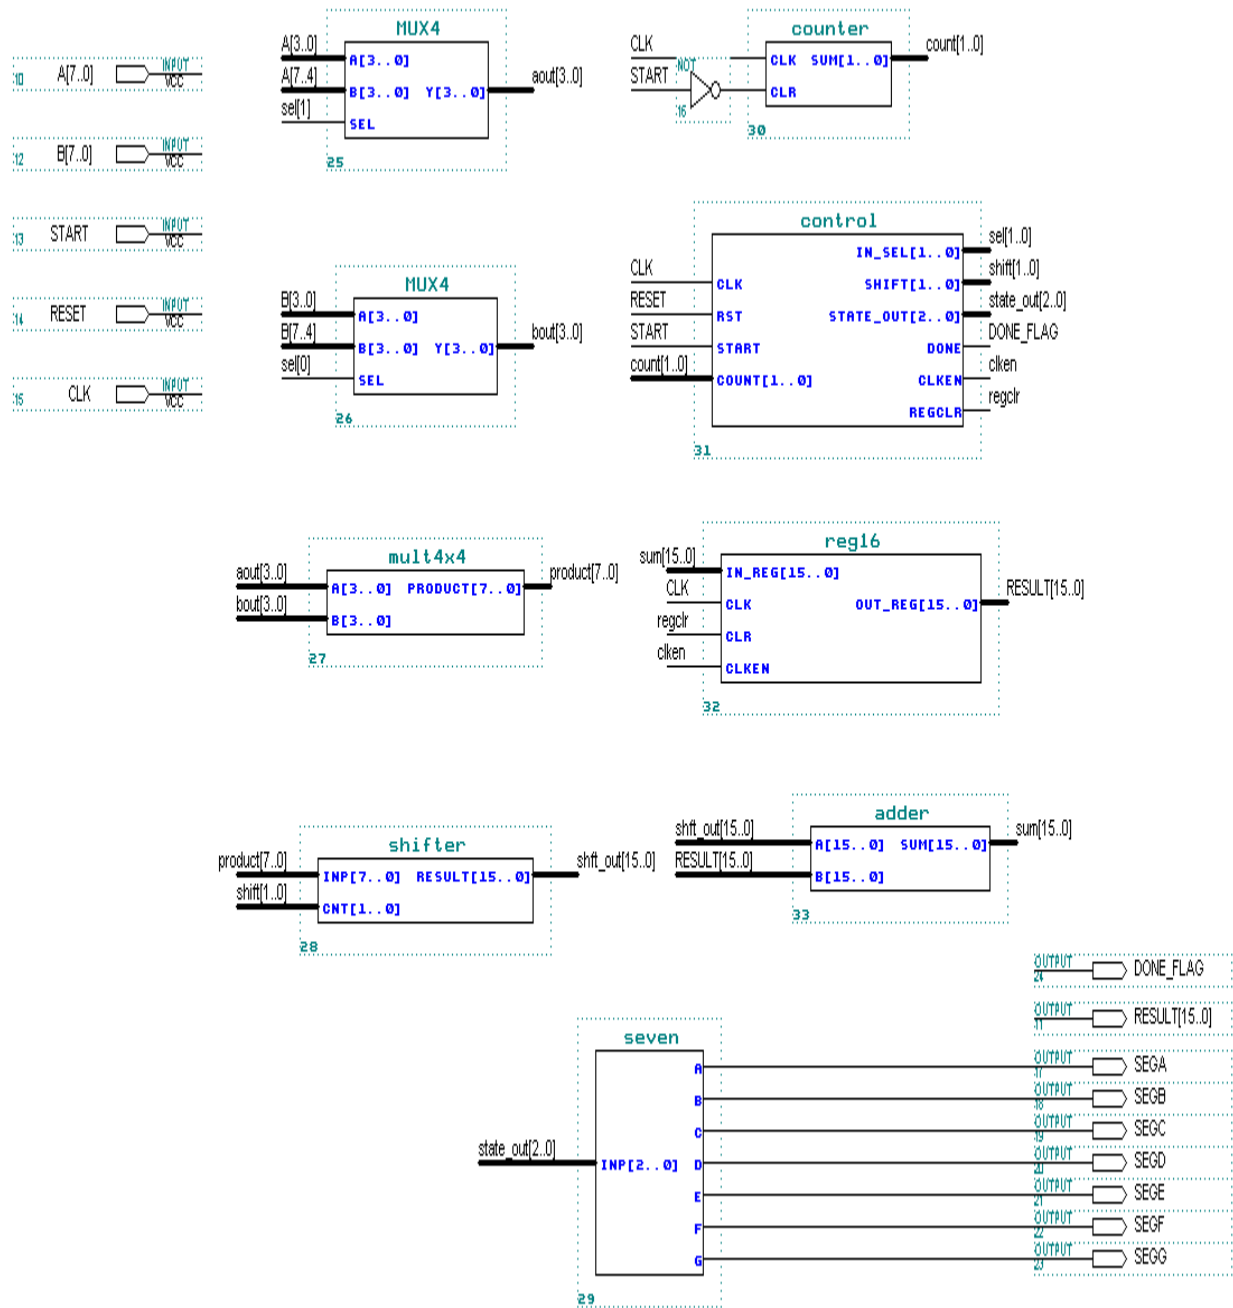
10 A[7..0] INPUT VCC

12 B[7..0] INPUT VCC

13 START INPUT VCC

14 RESET INPUT VCC

15 CLK INPUT VCC

MUX4
A[3..0] A[3..0]
A[7..4] B[3..0] Y[3..0] aout[3..0]
sel[1] SEL
25

MUX4
B[3..0] A[3..0]
B[7..4] B[3..0] Y[3..0] bout[3..0]
sel[0] SEL
26

CLK
START NOT
16

counter
CLK SUM[1..0] count[1..0]
CLR
30

control
IN_SEL[1..0] sel[1..0]
CLK CLK SHIFT[1..0] shift[1..0]
RESET RST STATE_OUT[2..0] state_out[2..0]
START START DONE DONE_FLAG
count[1..0] COUNT[1..0] CLKEN clken
REGCLR regclr
31

mult4x4
aout[3..0] A[3..0] PRODUCT[7..0] product[7..0]
bout[3..0] B[3..0]
27

reg16
sum[15..0] IN_REG[15..0]
CLK CLK OUT_REG[15..0] RESULT[15..0]
regclr CLR
clken CLKEN
32

shifter
product[7..0] INP[7..0] RESULT[15..0] shft_out[15..0]
shift[1..0] CNT[1..0]
28

adder
shft_out[15..0] A[15..0] SUM[15..0] sum[15..0]
RESULT[15..0] B[15..0]
33

OUTPUT 24 DONE_FLAG
OUTPUT 11 RESULT[15..0]

seven
A
B
C
state_out[2..0] INP[2..0] D
E
F
G
29

OUTPUT 17 SEGA
OUTPUT 18 SEGB
OUTPUT 19 SEGC
OUTPUT 20 SEGD
OUTPUT 21 SEGE
OUTPUT 22 SEGF
OUTPUT 23 SEGG